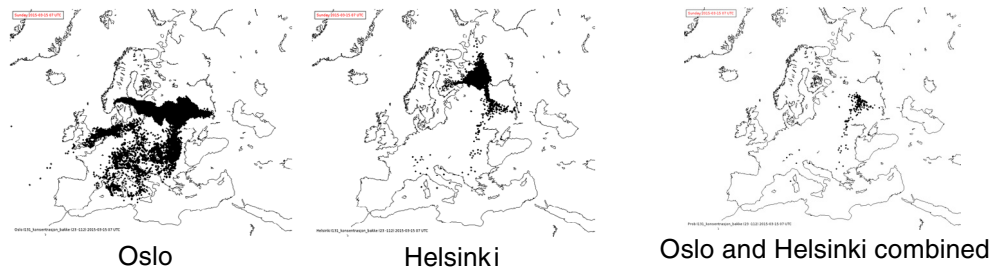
Sunday 2015-03-15 07 UTC

Oslo 0.5L_konsentrasjon_bakke (15 -112) 2015-03-15 07 UTC

Oslo

Sunday 2015-03-15 07 UTC

Helsinki 0.5L_konsentrasjon_bakke (15 -112) 2015-03-15 07 UTC

Helsinki

Sunday 2015-03-15 07 UTC

Prob 0.5L_konsentrasjon_bakke (15 -112) 2015-03-15 07 UTC

Oslo and Helsinki combined